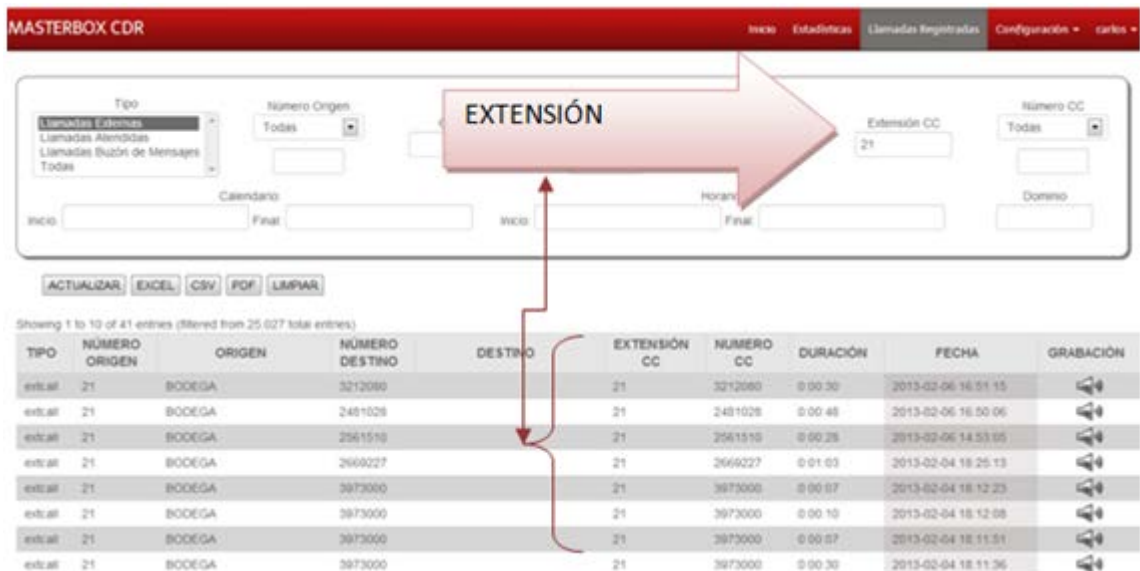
MASTERBOX CDR

Inicio Estadísticas Llamadas Registradas Configuración carlos

Tipo
Llamadas Externas
Llamadas Atendidas
Llamadas Buzón de Mensajes
Todas

Número Origen
Todas

EXTENSIÓN

Extensión CC
21

Número CC
Todas

Calendario
Inicio Final

Horario
Inicio Final

Dominio

ACTUALIZAR EXCEL CSV PDF LIMPIAR

Showing 1 to 10 of 41 entries (filtered from 25.027 total entries)

| TIPO | NÚMERO ORIGEN | ORIGEN | NÚMERO DESTINO | DESTINO | EXTENSIÓN CC | NUMERO CC | DURACIÓN | FECHA | GRABACIÓN |
|---|---|---|---|---|---|---|---|---|---|
| extcall | 21 | BODEGA | 3212080 | | 21 | 3212080 | 0:00:30 | 2013-02-06 16:51:15 | |
| extcall | 21 | BODEGA | 2481028 | | 21 | 2481028 | 0:00:46 | 2013-02-06 16:50:06 | |
| extcall | 21 | BODEGA | 2561510 | | 21 | 2561510 | 0:00:25 | 2013-02-06 14:53:05 | |
| extcall | 21 | BODEGA | 2669227 | | 21 | 2669227 | 0:01:03 | 2013-02-04 18:25:13 | |
| extcall | 21 | BODEGA | 3973000 | | 21 | 3973000 | 0:00:07 | 2013-02-04 18:12:23 | |
| extcall | 21 | BODEGA | 3973000 | | 21 | 3973000 | 0:00:10 | 2013-02-04 18:12:08 | |
| extcall | 21 | BODEGA | 3973000 | | 21 | 3973000 | 0:00:07 | 2013-02-04 18:11:51 | |
| extcall | 21 | BODEGA | 3973000 | | 21 | 3973000 | 0:00:30 | 2013-02-04 18:11:36 | |